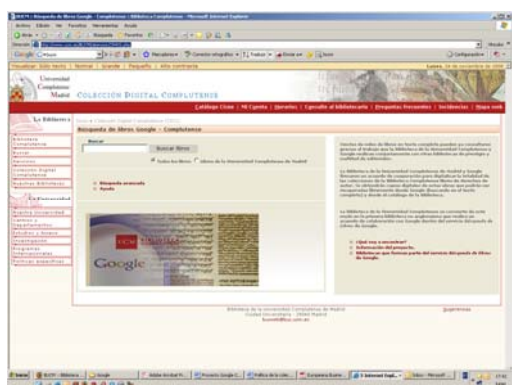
Universidad Complutense Madrid

COLECCIÓN DIGITAL COMPLUTENSE

Catálogo Cisne | Mi Cuenta | Horarios | Pregunte al bibliotecario | Preguntas Frecuentes | Sugerencias | Mapa web

La Biblioteca

Búsqueda de libros Google - Complutense

Buscar

Buscar libros

Todos los libros   Libros de la Universidad Complutense de Madrid

Búsqueda avanzada
Ayuda

Google

¿Qué voy a encontrar?
Información del proyecto.
Bibliotecas que forman parte del servicio búsqueda de libros de Google.

Biblioteca de la Universidad Complutense de Madrid
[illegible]